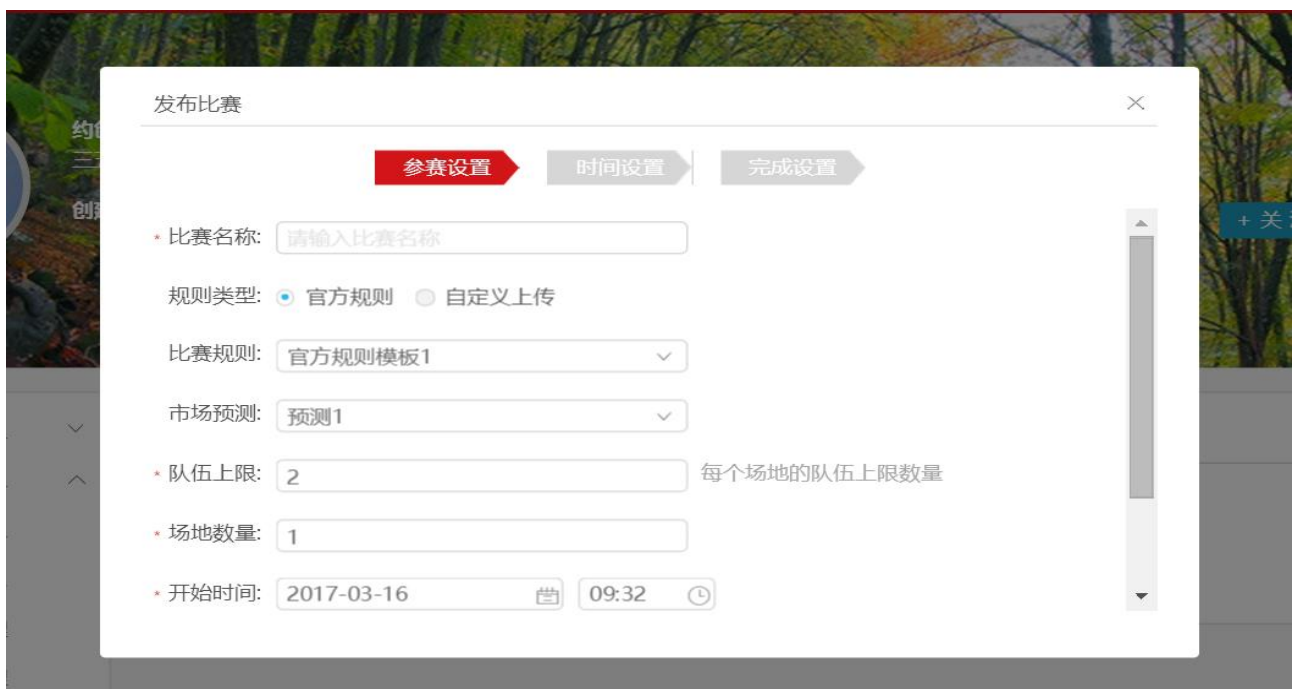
发布比赛

参赛设置 时间设置 完成设置

* 比赛名称: 请输入比赛名称

规则类型: 官方规则 自定义上传

比赛规则: 官方规则模板1

市场预测: 预测1

* 队伍上限: 2 每个场地的队伍上限数量

* 场地数量: 1

* 开始时间: 2017-03-16 09:32

+ 关